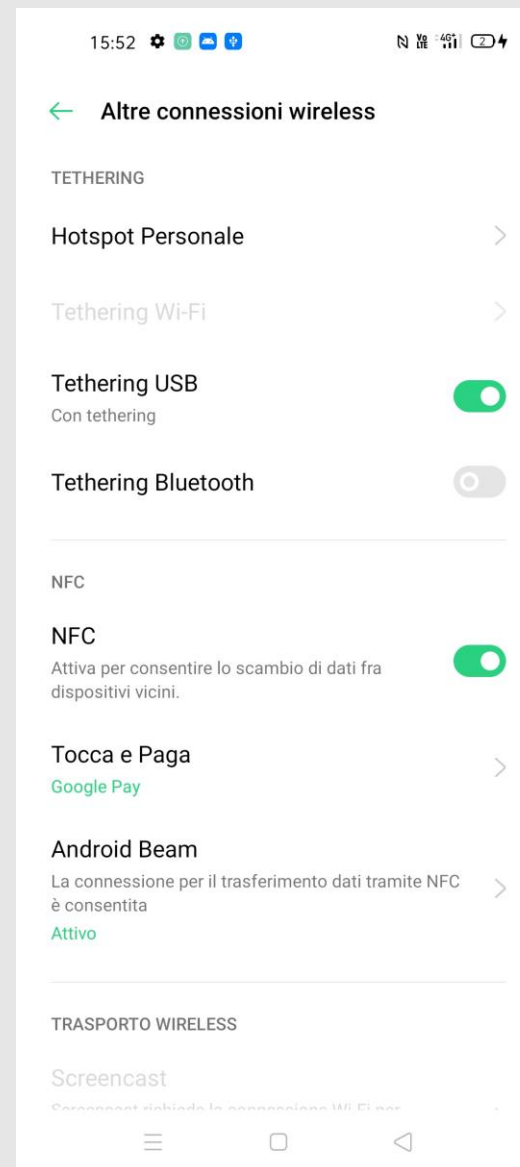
15:52

Altre connessioni wireless

TETHERING

Hotspot Personale

Tethering Wi-Fi

Tethering USB
Con tethering

Tethering Bluetooth

NFC

NFC
Attiva per consentire lo scambio di dati fra dispositivi vicini.

Tocca e Paga
Google Pay

Android Beam
La connessione per il trasferimento dati tramite NFC è consentita
Attivo

TRASPORTO WIRELESS

Screencast
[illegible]